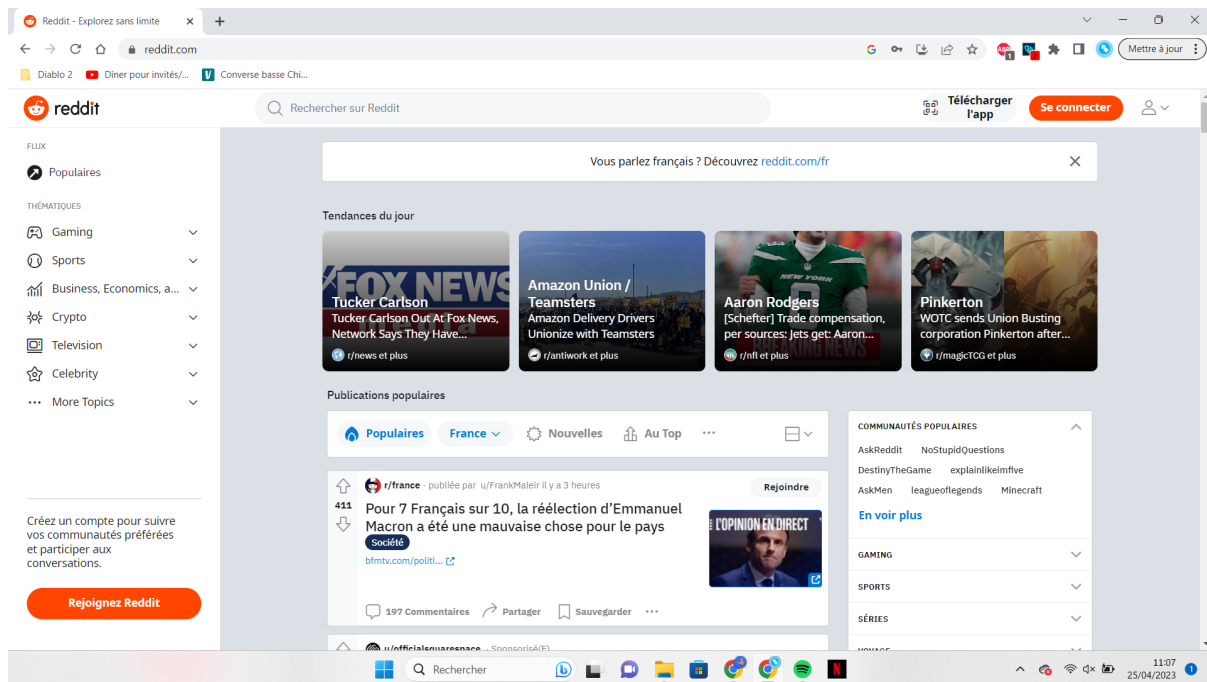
Reddit - Explorez sans limite

reddit.com

Mettre à jour

Diablo 2 Dîner pour invités/... Converse basse Chi...

reddit

Rechercher sur Reddit

Télécharger l'app

Se connecter

FLUX

Populaires

THÉMATIQUES

Gaming

Sports

Business, Economics, a...

Crypto

Television

Celebrity

More Topics

Créez un compte pour suivre vos communautés préférées et participer aux conversations.

Rejoignez Reddit

Vous parlez français ? Découvrez reddit.com/fr

Tendances du jour

Tucker Carlson
Tucker Carlson Out At Fox News, Network Says They Have...
r/news et plus

Amazon Union / Teamsters
Amazon Delivery Drivers Unionize with Teamsters
r/antiwork et plus

Aaron Rodgers
[Schefter] Trade compensation, per sources: Jets get: Aaron...
r/nfl et plus

Pinkerton
WOTC sends Union Busting corporation Pinkerton after...
r/magicTCG et plus

Publications populaires

Populaires France Nouvelles Au Top ···

411

r/france · publiée par u/FrankMaleir il y a 3 heures

Rejoindre

Pour 7 Français sur 10, la réélection d'Emmanuel Macron a été une mauvaise chose pour le pays

Société

bfmtv.com/politi...

L'OPINION EN DIRECT

197 Commentaires Partager Sauvegarder ···

u/officialsquarespace · Sponsorisé(E)

COMMUNAUTÉS POPULAIRES

AskReddit NoStupidQuestions DestinyTheGame explainlikeimfive AskMen leagueoflegends Minecraft

En voir plus

GAMING

SPORTS

SÉRIES

VOYAGE

Rechercher

11:07
25/04/2023